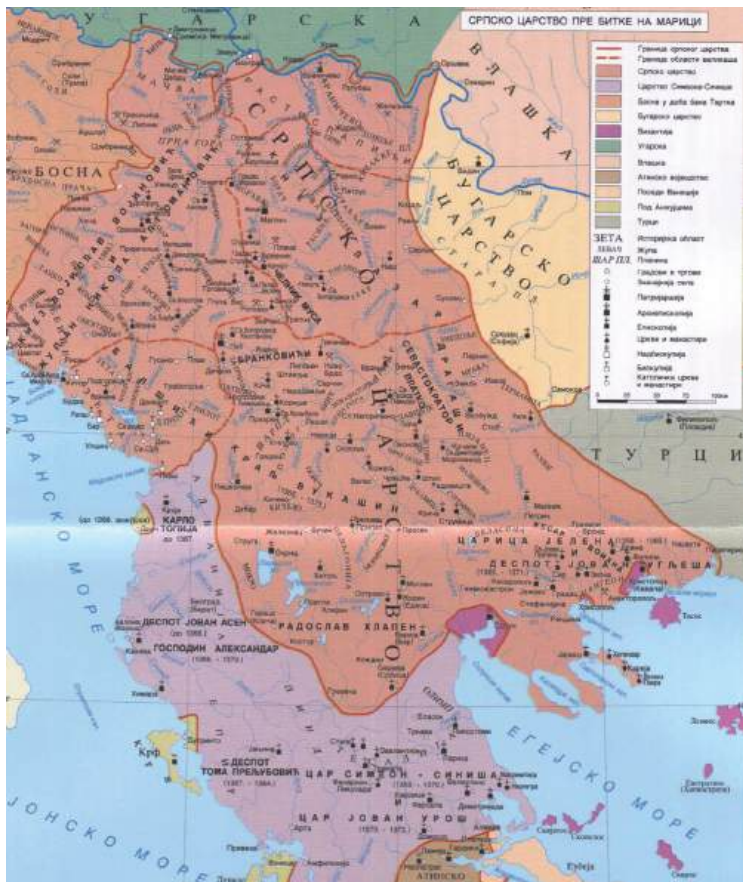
СРПСКО ЦАРСТВО ПРЕ БИТКЕ НА МАРИЦИ

УГАРСКА

Граница српског царства
Граница области властеле
Српско царство
Царство Симеона-Синише
Босна у доба бана Тврдка
Бугарско царство
Византија
Угарска
Влашка
Атинско војводство
Поседи Венеције
Под Анжујцима
Турци
ЗЕТА Историјска област
ЗЕТА Жупа
Планина
Градови и тргови
Значајнија села
Патријаршија
Архиепископија
Епископија
Цркве и манастири
Надбискупија
Бискупија
Католичка црква и манастири

ВЛАШКА

БОСНА

СРПСКО ЦАРСТВО

БУГАРСКО ЦАРСТВО

БРАНКОВИЋИ

ВУКАШИН

ТУРЦИ

КАРЛО ТОПИЈА

ДЕСПОТ ЈОВАН АСЕН

ГОСПОДИН АЛЕКСАНДАР

РАДОСЛАВ ХЛАПЕН

ЦАРИЦА ЈЕЛЕНА

ДЕСПОТ ЈОВАН УГЉЕША

ДЕСПОТ ТОМА ПРЕЉУБОВИЋ

ЦАР СИМЕОН - СИНИША

ЦАР ЈОВАН УРОШ

ЈАДРАНСКО МОРЕ

ЈОНСКО МОРЕ

ЕГЕЈСКО МОРЕ

АТИНСКО

Крф

Тасос

Еубеја